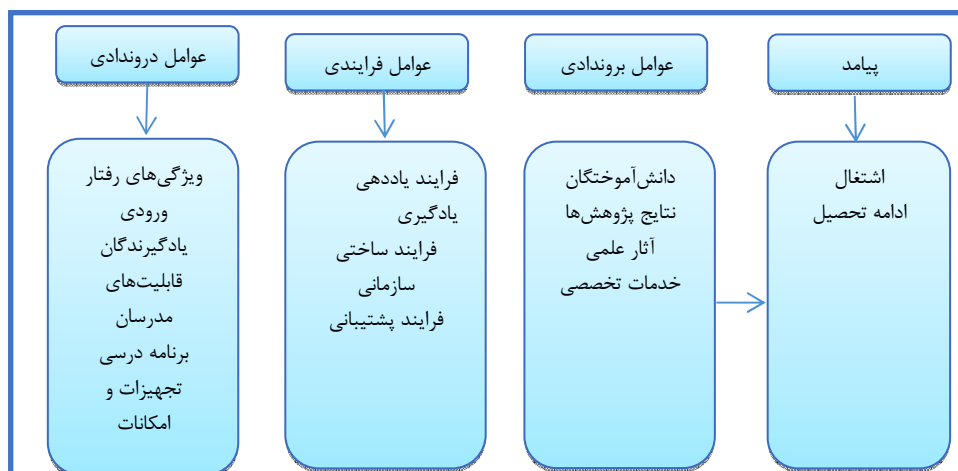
عوامل درونداد

ویژگی‌های رفتار ورودی یادگیرندگان قابلیت‌های مدرسان برنامه درسی تجهیزات و امکانات

عوامل فرایندی

فرایند یاددهی یادگیری فرایند ساختی سازمانی فرایند پشتیبانی

عوامل برونداد

دانش‌آموختگان نتایج پژوهش‌ها آثار علمی خدمات تخصصی

پیامد

اشتغال ادامه تحصیل